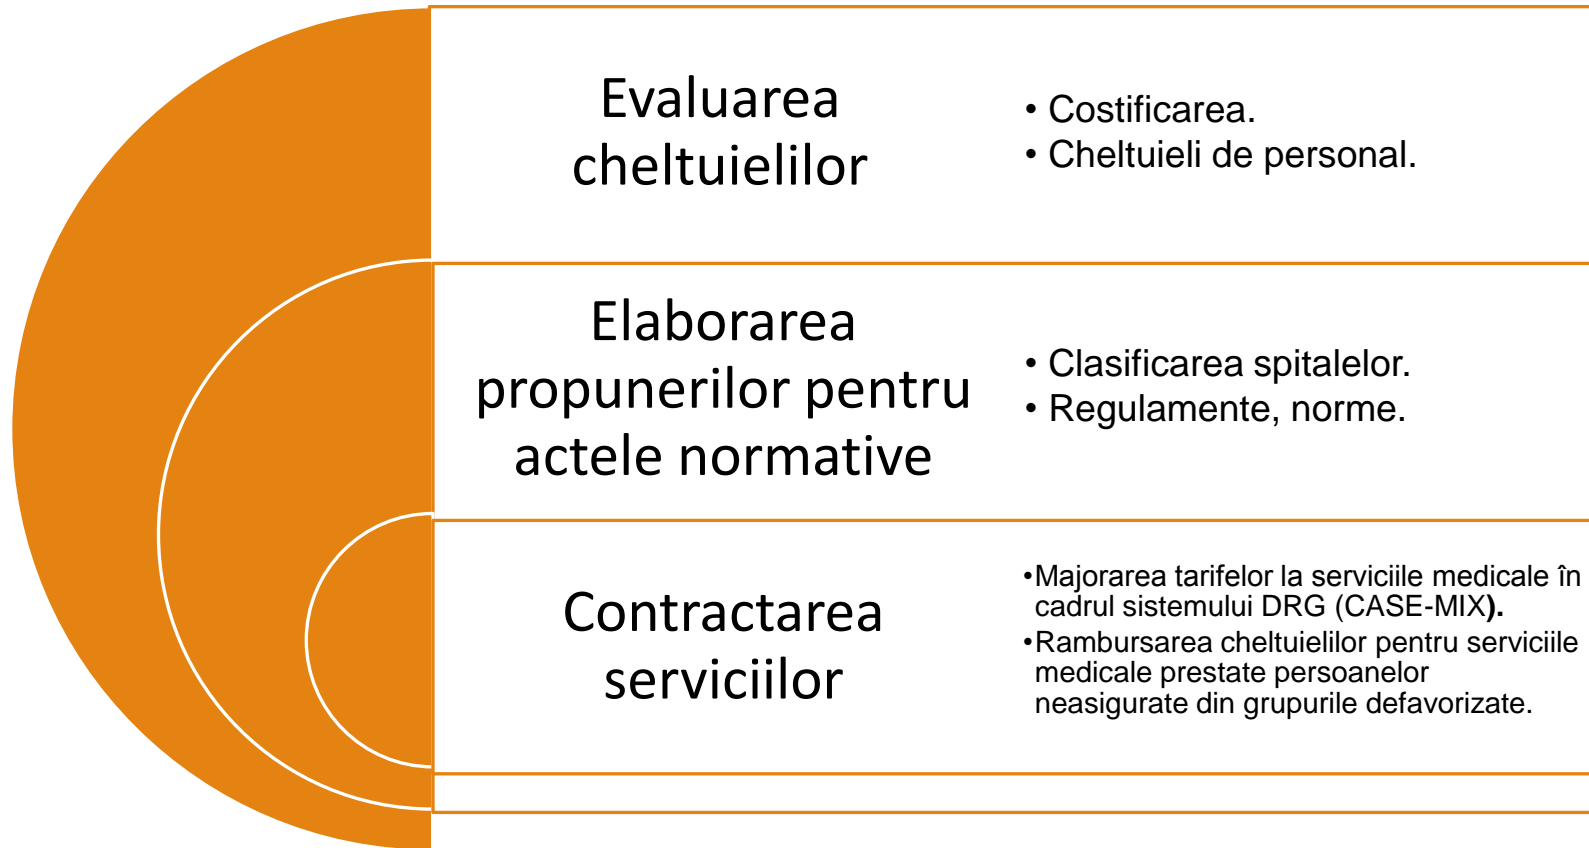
Evaluarea cheltuielilor

• Costificarea.
• Cheltuieli de personal.

Elaborarea propunerilor pentru actele normative

• Clasificarea spitalelor.
• Regulamente, norme.

Contractarea serviciilor

•Majorarea tarifelor la serviciile medicale în cadrul sistemului DRG (CASE-MIX).
•Rambursarea cheltuielilor pentru serviciile medicale prestate persoanelor neasigurate din grupurile defavorizate.